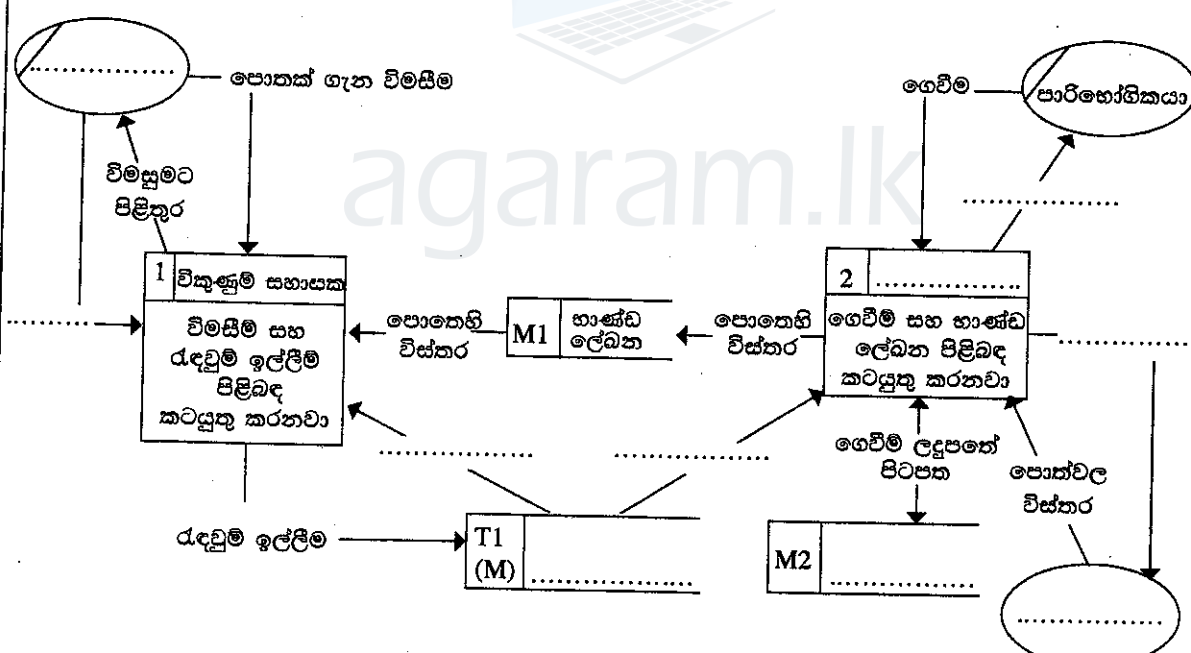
..............

පොතක් ගැන විමසීම

විමසුමට පිළිතුර

..........

1 | විකුණුම් සහායක

විමසීම සහ රැඳවුම් ඉල්ලීම් පිළිබඳ කටයුතු කරනවා

පොතෙහි විස්තර

M1 | භාණ්ඩ ලේඛන

පොතෙහි විස්තර

..............

..............

රැඳවුම් ඉල්ලීම

T1 (M) | ..............

ගෙවීම

පාරිභෝගිකයා

..............

2 | ..............

ගෙවීම් සහ භාණ්ඩ ලේඛන පිළිබඳ කටයුතු කරනවා

..............

ගෙවීම් ලදුපතේ පිටපත

පොත්වල විස්තර

M2 | ..............

..............